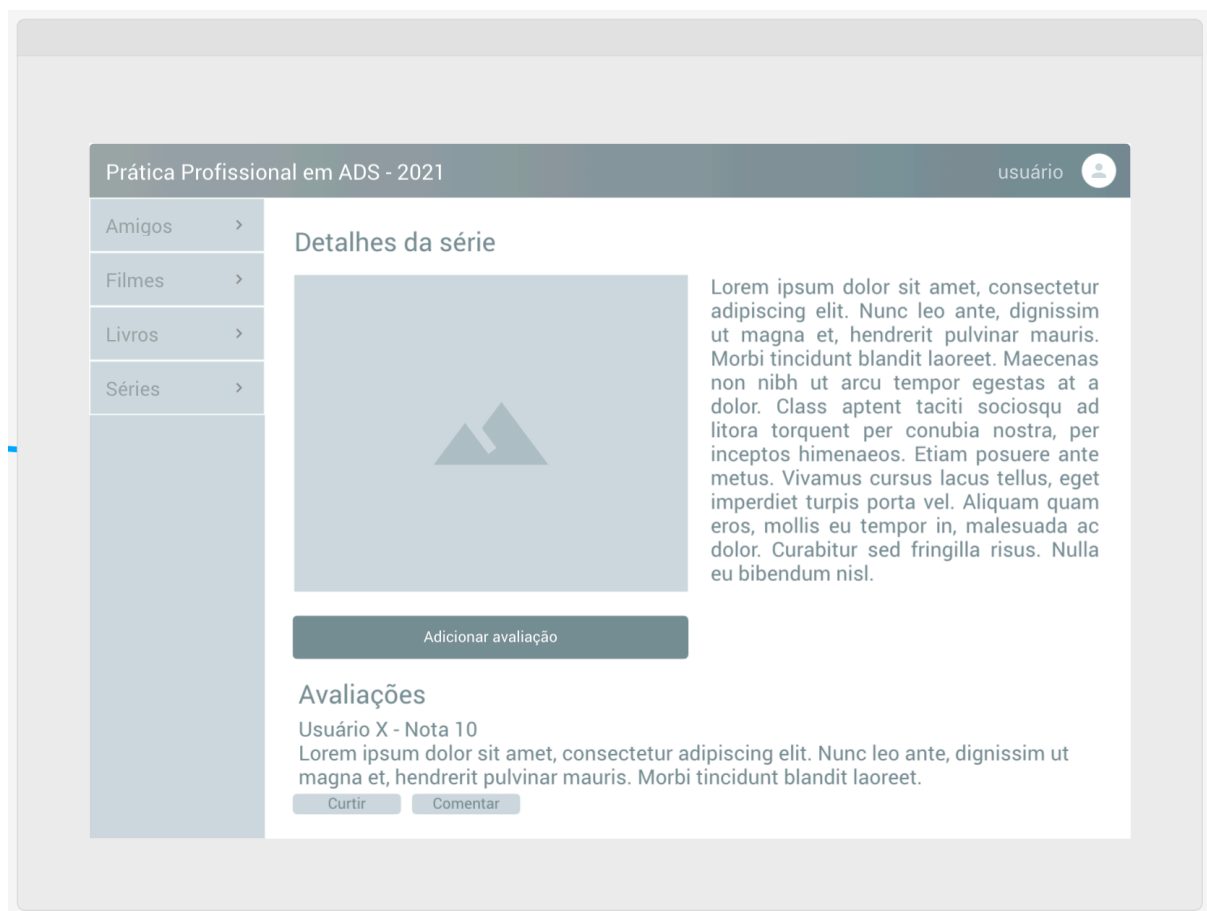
Prática Profissional em ADS - 2021

usuário

Amigos >

Filmes >

Livros >

Séries >

Detalhes da série

Lorem ipsum dolor sit amet, consectetur adipiscing elit. Nunc leo ante, dignissim ut magna et, hendrerit pulvinar mauris. Morbi tincidunt blandit laoreet. Maecenas non nibh ut arcu tempor egestas at a dolor. Class aptent taciti sociosqu ad litora torquent per conubia nostra, per inceptos himenaeos. Etiam posuere ante metus. Vivamus cursus lacus tellus, eget imperdiet turpis porta vel. Aliquam quam eros, mollis eu tempor in, malesuada ac dolor. Curabitur sed fringilla risus. Nulla eu bibendum nisl.

Adicionar avaliação

Avaliações

Usuário X - Nota 10
Lorem ipsum dolor sit amet, consectetur adipiscing elit. Nunc leo ante, dignissim ut magna et, hendrerit pulvinar mauris. Morbi tincidunt blandit laoreet.

Curtir Comentar